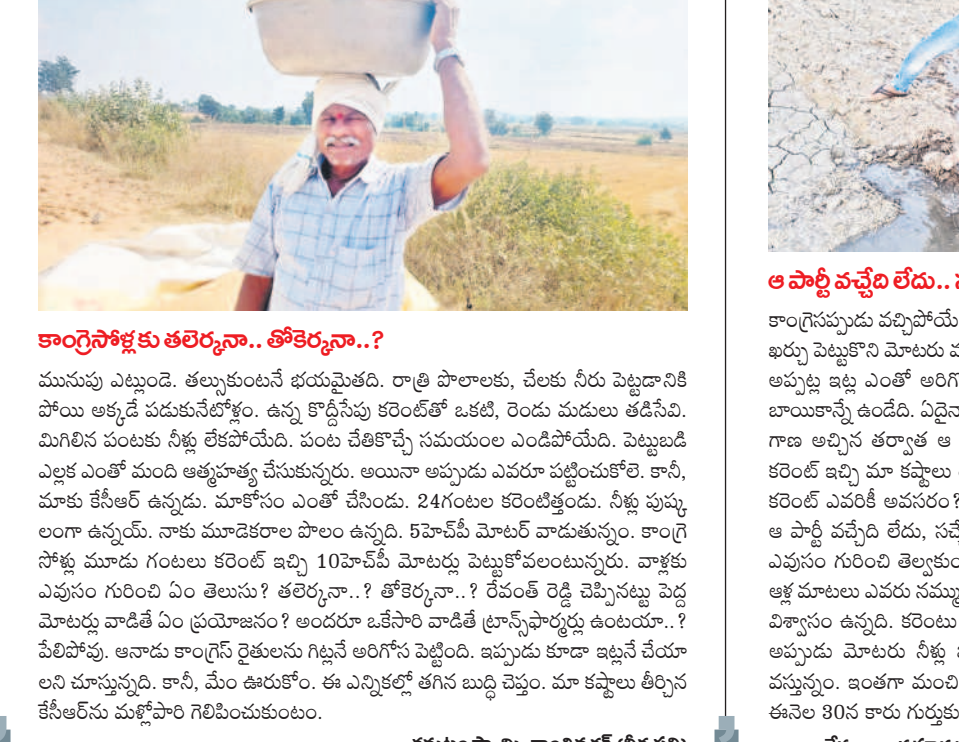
కాంగ్రెసోళ్లకు తలెర్కనా.. తోకెర్కనా..?

మునుపు ఎట్లుండె. తల్సుకుంటనే భయమైతది. రాత్రి పొలాలకు, చేలకు నీరు పెట్టడానికి పోయి అక్కడే పడుకునేటోళ్లం. ఉన్న కొద్దిసేపు కరెంట్‌తో ఒకటి, రెండు మడులు తడిసేవి. మిగిలిన పంటకు నీళ్లు లేకపోయేది. పంట చేతికొచ్చే సమయంల ఎండిపోయేది. పెట్టుబడి ఎల్లక ఎంతో మంది ఆత్మహత్య చేసుకున్నరు. అయినా అప్పుడు ఎవరూ పట్టించుకోలె. కానీ, మాకు కేసీఆర్ ఉన్నడు. మాకోసం ఎంతో చేసిండు. 24గంటల కరెంటిత్తండు. నీళ్లు పుష్కలంగా ఉన్నయ్. నాకు మూడెకరాల పొలం ఉన్నది. 5హెచ్‌పీ మోటర్ వాడుతున్నం. కాంగ్రెసోళ్లు మూడు గంటలు కరెంట్ ఇచ్చి 10హెచ్‌పీ మోటర్లు పెట్టుకోవలంటున్నరు. వాళ్లకు ఎవుసం గురించి ఏం తెలుసు? తలెర్కనా..? తోకెర్కనా..? రేవంత్ రెడ్డి చెప్పినట్టు పెద్ద మోటర్లు వాడితే ఏం ప్రయోజనం? అందరూ ఒకేసారి వాడితే ట్రాన్స్‌ఫార్మర్లు ఉంటయా..? పేలిపోవు. ఆనాడు కాంగ్రెస్ రైతులను గిట్లనే అరిగోస పెట్టింది. ఇప్పుడు కూడా ఇట్లనే చేయాలని చూస్తున్నది. కానీ, మేం ఊరుకోం. ఈ ఎన్నికల్లో తగిన బుద్ధి చెప్తం. మా కష్టాలు తీర్చిన కేసీఆర్‌ను మళ్లోపారి గెలిపించుకుంటం.

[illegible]

ఆ పార్టీ వచ్చేది లేదు.. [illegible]

కాంగ్రెసప్పుడు వచ్చిపోయే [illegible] ఖర్చు పెట్టుకొని మోటరు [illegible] అప్పట్ల ఇట్ల ఎంతో అరిగ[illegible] బాయికాన్నే ఉండేది. ఏదైన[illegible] గాణ అచ్చిన తర్వాత ఆ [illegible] కరెంట్ ఇచ్చి మా కష్టాలు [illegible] కరెంట్ ఎవరికీ అవసరం? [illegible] ఆ పార్టీ వచ్చేది లేదు, సచ్చే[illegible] ఎవుసం గురించి తెల్వకుం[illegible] ఆళ్ల మాటలు ఎవరు నమ్ము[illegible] విశ్వాసం ఉన్నది. కరెంటు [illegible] అప్పుడు మోటరు నీళ్లు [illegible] వస్తున్నం. ఇంతగా మంచి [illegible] ఈనెల 30న కారు గుర్తుకు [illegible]